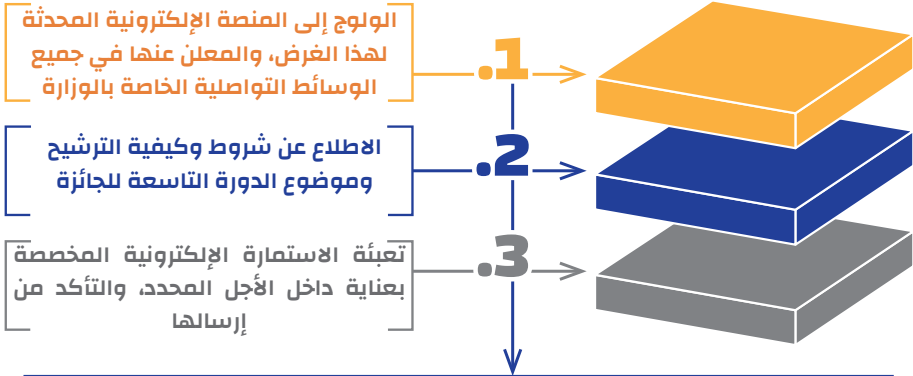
.1

الولوج إلى المنصة الإلكترونية المحدثة لهذا الغرض، والمعلن عنها في جميع الوسائط التواصلية الخاصة بالوزارة

.2

الاطلاع عن شروط وكيفية الترشيح وموضوع الدورة التاسعة للجائزة

.3

تعبئة الاستمارة الإلكترونية المخصصة بعناية داخل الأجل المحدد، والتأكد من إرسالها